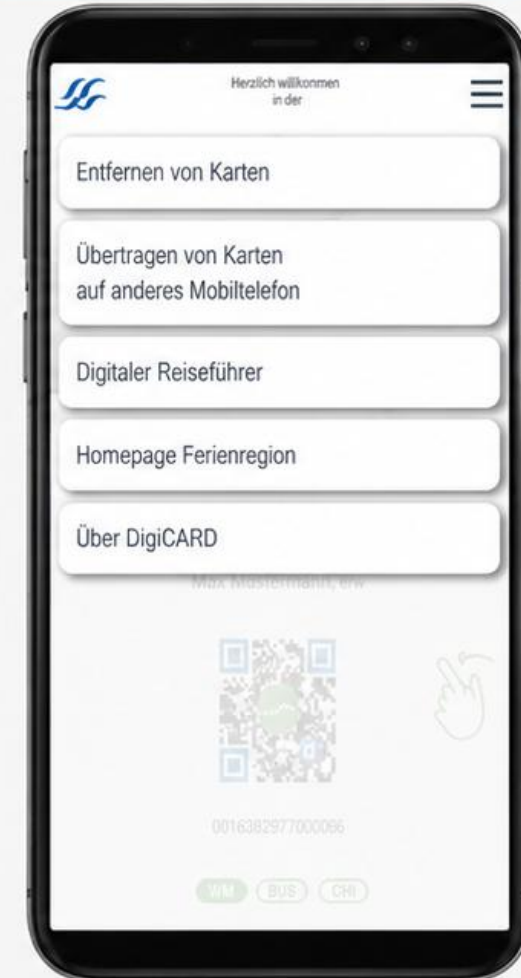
Herzlich willkommen in der

Entfernen von Karten

Übertragen von Karten auf anderes Mobiltelefon

Digitaler Reiseführer

Homepage Ferienregion

Über DigiCARD

Max Mustermann, erw

0016382977000066

WM BUS CHI